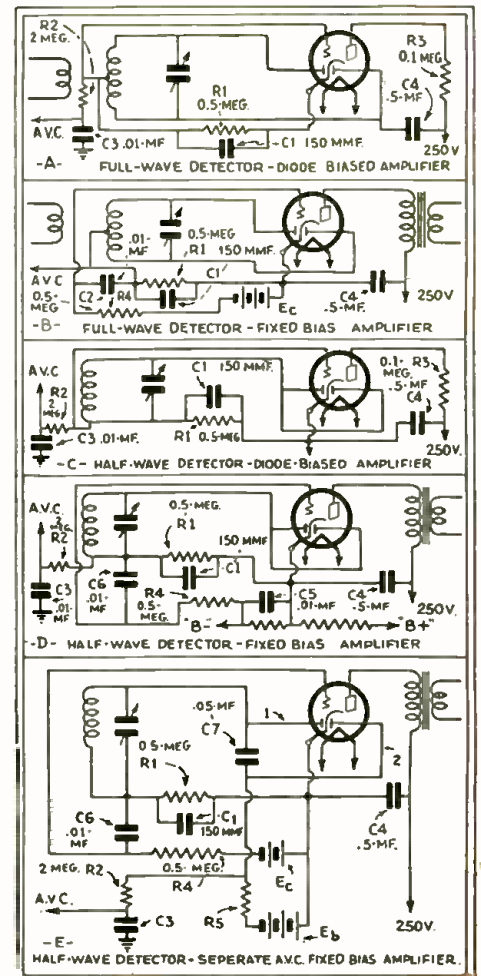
R2
2 MEG.
R3
0.1 MEG.
R1
0.5 MEG.
C4
.5-MF.
A.V.C.
C3 .01-MF
C1 150 MMF.
250V
-A- FULL-WAVE DETECTOR - DIODE BIASED AMPLIFIER

.01
MF
0.5-MEG
R1 150 MMF.
A.V.C
C1
0.5-
MEG
C2
R4
Ec
C4
.5-MF.
250V
-B- FULL-WAVE DETECTOR - FIXED BIAS AMPLIFIER

A.V.C.
C1 150 MMF.
0.1-
MEG.
R3
R2
2
MEG
.5-MF
C4
C3 .01-MF.
R1 0.5-MEG
250V.
-C- HALF-WAVE DETECTOR - DIODE-BIASED AMPLIFIER

A.V.C.
0.5-MEG.
2
MEG.
R2
R1
150 MMF
C1
C3
.01
MF
C6
.01
MF
R4
0.5-
MEG.
C5
.01-MF
C4
.5-MF
250V.
B-
B+
-D- HALF-WAVE DETECTOR - FIXED BIAS AMPLIFIER

.05-MF
C7
1
2
0.5-MEG
R1
C1
150 MMF
C6
.01
MF
C4
.5-MF.
2 MEG. R2
0.5- MEG.
R4
Ec
A.V.C.
C3
R5
Eb
250V.
-E-
HALF-WAVE DETECTOR - SEPERATE A.V.C. FIXED BIAS AMPLIFIER.